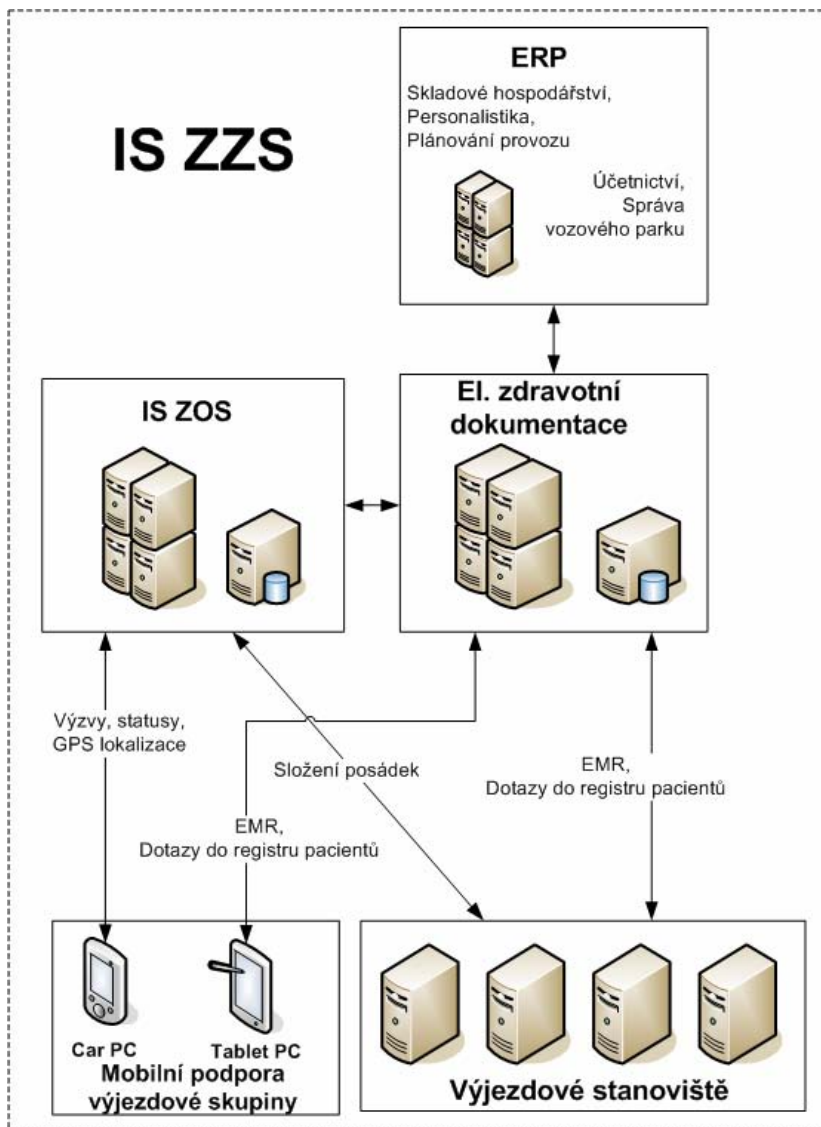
IS ZZS

ERP

Skladové hospodářství, Personalistika, Plánování provozu

Účetnictví, Správa vozového parku

IS ZOS

El. zdravotní dokumentace

Výzvy, statusy, GPS lokalizace

Složení posádek

EMR, Dotazy do registru pacientů

EMR, Dotazy do registru pacientů

Car PC

Tablet PC

Mobilní podpora výjezdové skupiny

Výjezdové stanoviště